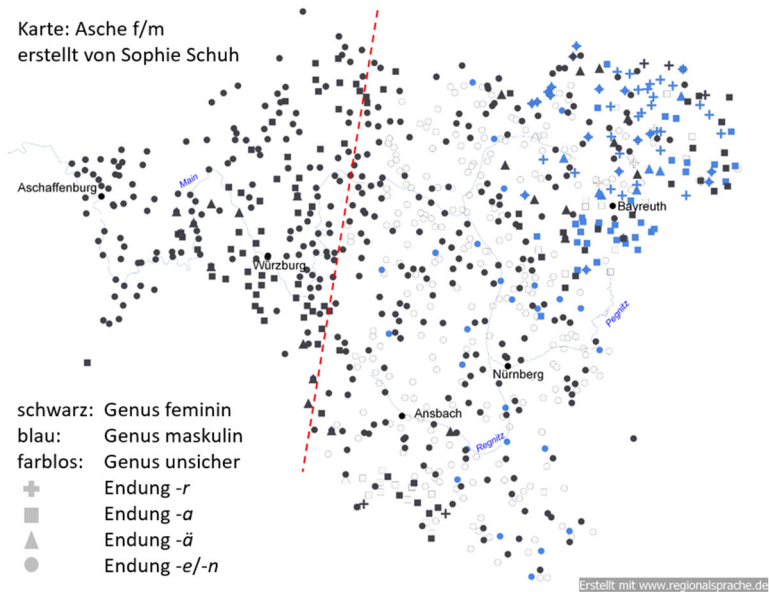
Karte: Asche f/m
erstellt von Sophie Schuh

Aschaffenburg
Main
Würzburg
Bayreuth
Pegnitz
Nürnberg
Ansbach
Regnitz

schwarz: Genus feminin
blau: Genus maskulin
farblos: Genus unsicher
Endung -*r*
Endung -*a*
Endung -*ä*
Endung -*e*/-*n*

Erstellt mit www.regionalsprache.de